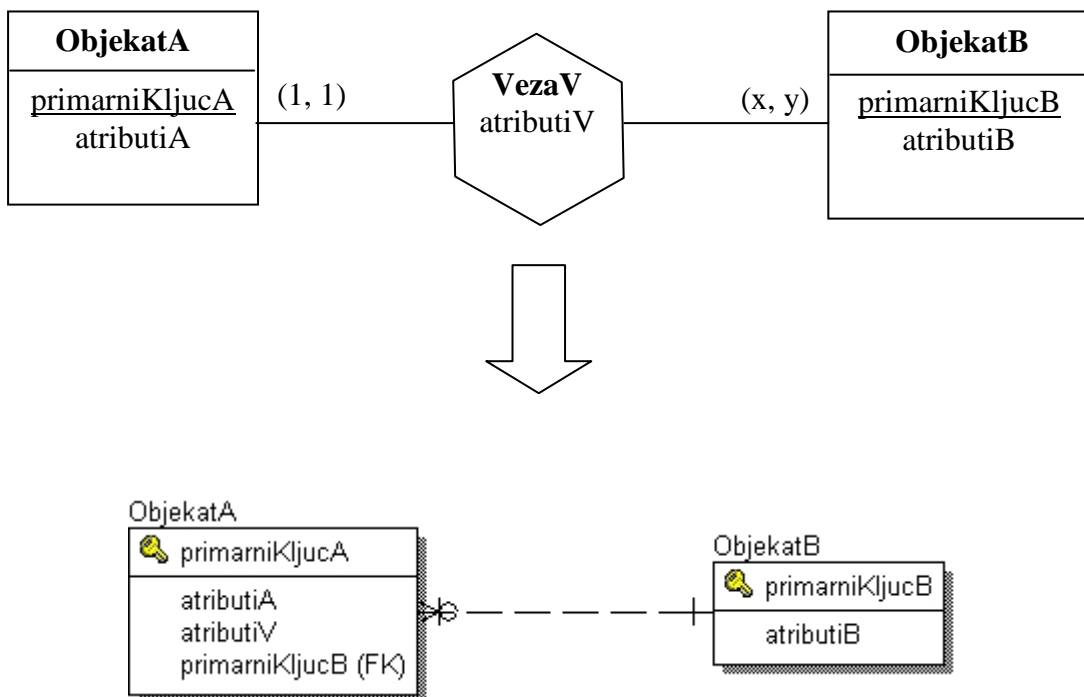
ObjekatA

primarniKljucA
atributiA

(1, 1)

VezaV
atributiV

(x, y)

ObjekatB

primarniKljucB
atributiB

ObjekatA

primarniKljucA

atributiA
atributiV
primarniKljucB (FK)

ObjekatB

primarniKljucB

atributiB